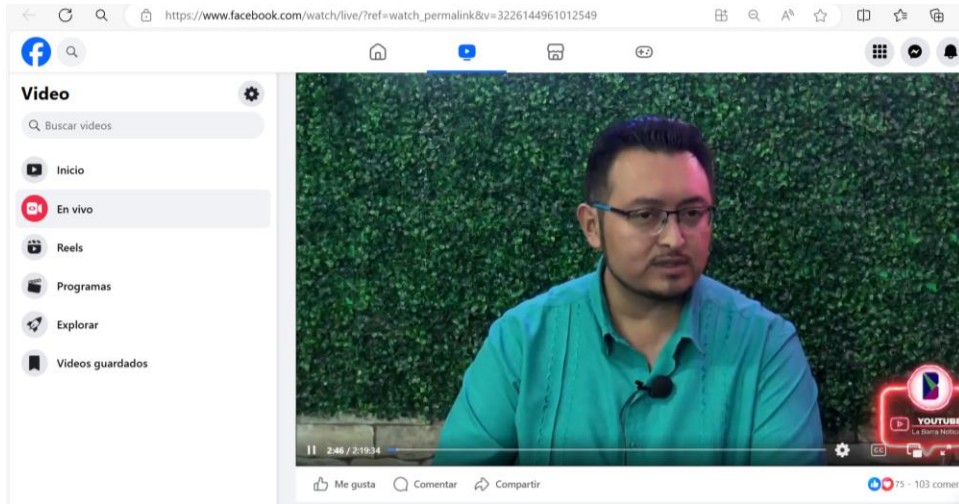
https://www.facebook.com/watch/live/?ref=watch_permalink&v=3226144961012549

Video

Buscar videos

Inicio

En vivo

Reels

Programas

Explorar

Videos guardados

2:46 / 2:19:34

YOUTUBE

La Barra Notic

Me gusta

Comentar

Compartir

75 · 103 comen